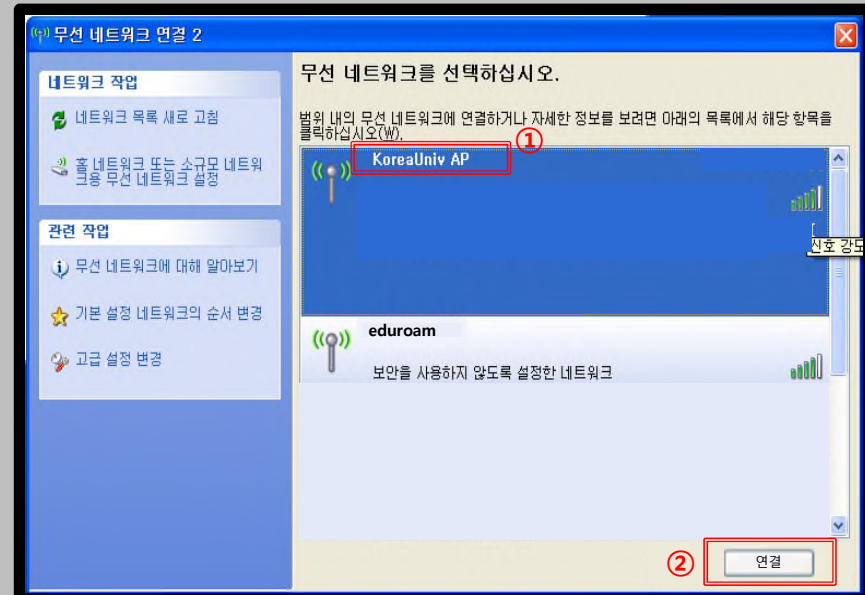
무선 네트워크 연결 2

네트워크 작업

네트워크 목록 새로 고침

홈 네트워크 또는 소규모 네트워크용 무선 네트워크 설정

관련 작업

무선 네트워크에 대해 알아보기

기본 설정 네트워크의 순서 변경

고급 설정 변경

무선 네트워크를 선택하십시오.

범위 내의 무선 네트워크에 연결하거나 자세한 정보를 보려면 아래의 목록에서 해당 항목을 클릭하십시오(W).

①

KoreaUniv AP

신호 강도

eduroam

보안을 사용하지 않도록 설정한 네트워크

②

연결